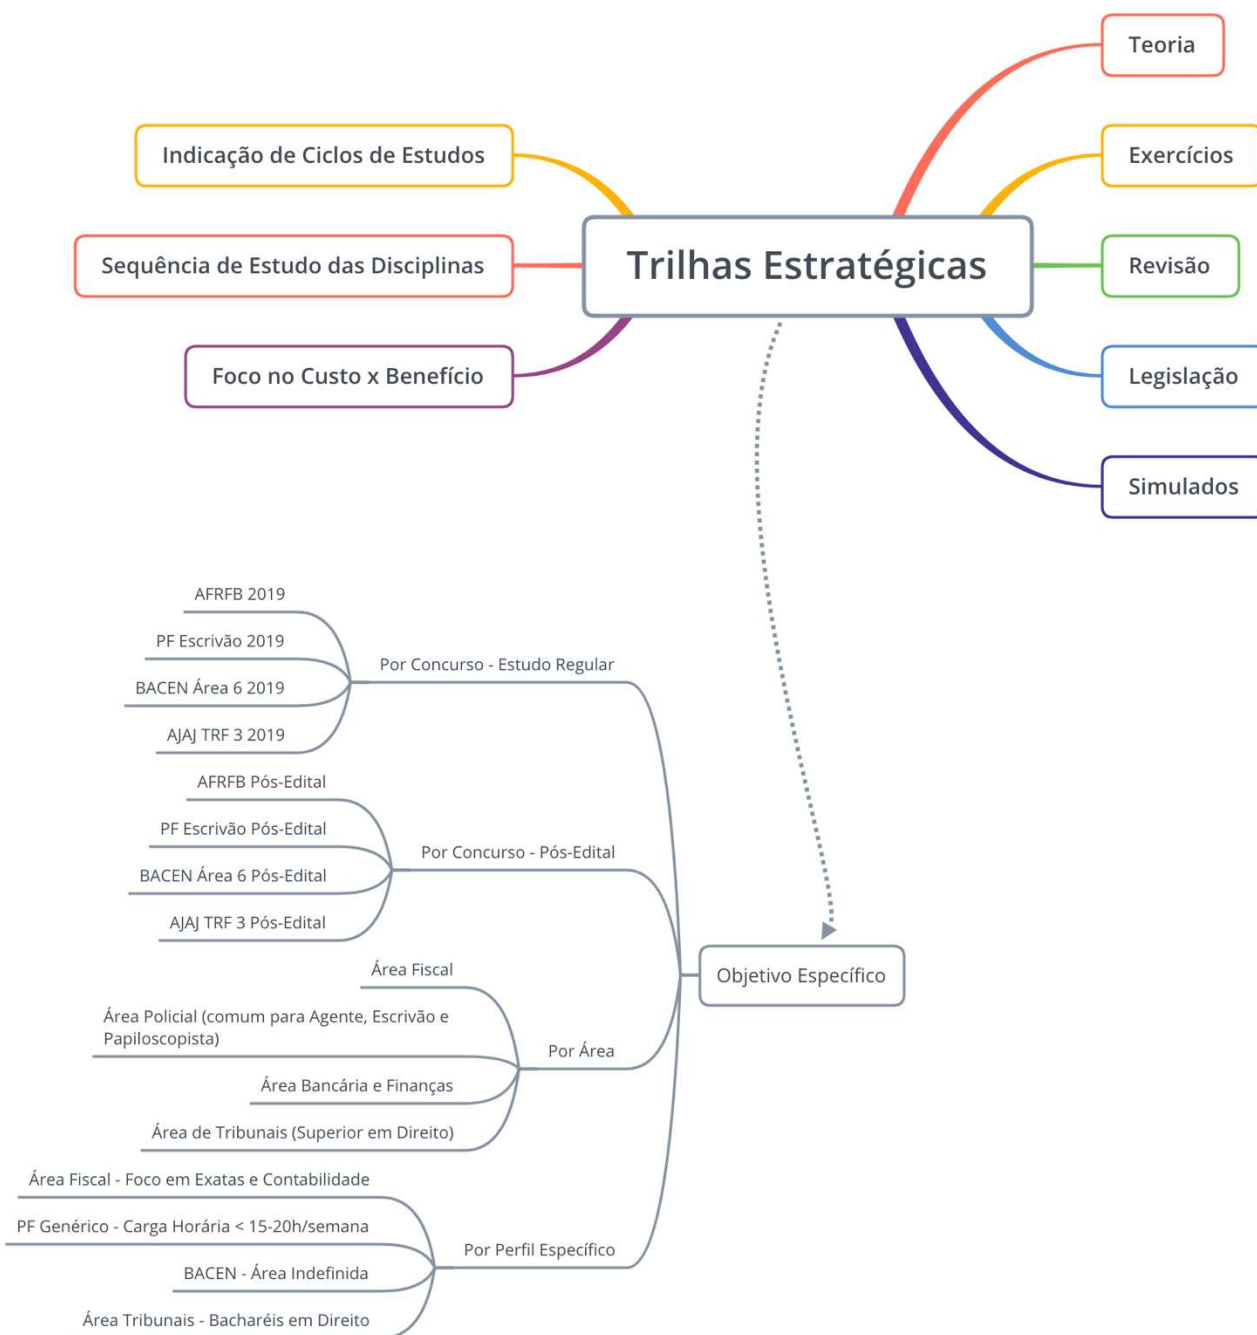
Teoria

Indicação de Ciclos de Estudos

Exercícios

Sequência de Estudo das Disciplinas

Trilhas Estratégicas

Revisão

Foco no Custo x Benefício

Legislação

Simulados

AFRFB 2019

PF Escrivão 2019

Por Concurso - Estudo Regular

BACEN Área 6 2019

AJAJ TRF 3 2019

AFRFB Pós-Edital

PF Escrivão Pós-Edital

Por Concurso - Pós-Edital

BACEN Área 6 Pós-Edital

AJAJ TRF 3 Pós-Edital

Objetivo Específico

Área Fiscal

Área Policial (comum para Agente, Escrivão e Papiloscopista)

Por Área

Área Bancária e Finanças

Área de Tribunais (Superior em Direito)

Área Fiscal - Foco em Exatas e Contabilidade

PF Genérico - Carga Horária < 15-20h/semana

Por Perfil Específico

BACEN - Área Indefinida

Área Tribunais - Bacharéis em Direito